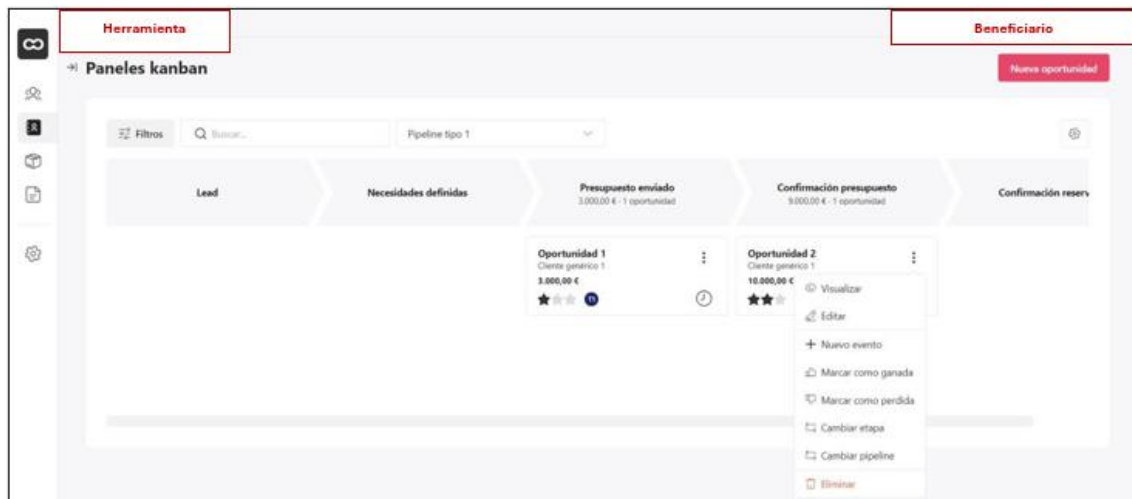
Herramienta

Beneficiario

Paneles kanban

Nueva oportunidad

Filtros

Buscar...

Pipeline tipo 1

Lead

Necesidades definidas

Presupuesto enviado
3.000,00 € · 1 oportunidad

Confirmación presupuesto
9.000,00 € · 1 oportunidad

Confirmación reserv

Oportunidad 1
Cliente genérico 1
3.000,00 €

Oportunidad 2
Cliente genérico 1
10.000,00 €

Visualizar
Editar
+ Nuevo evento
Marcar como ganada
Marcar como perdida
Cambiar etapa
Cambiar pipeline
Eliminar